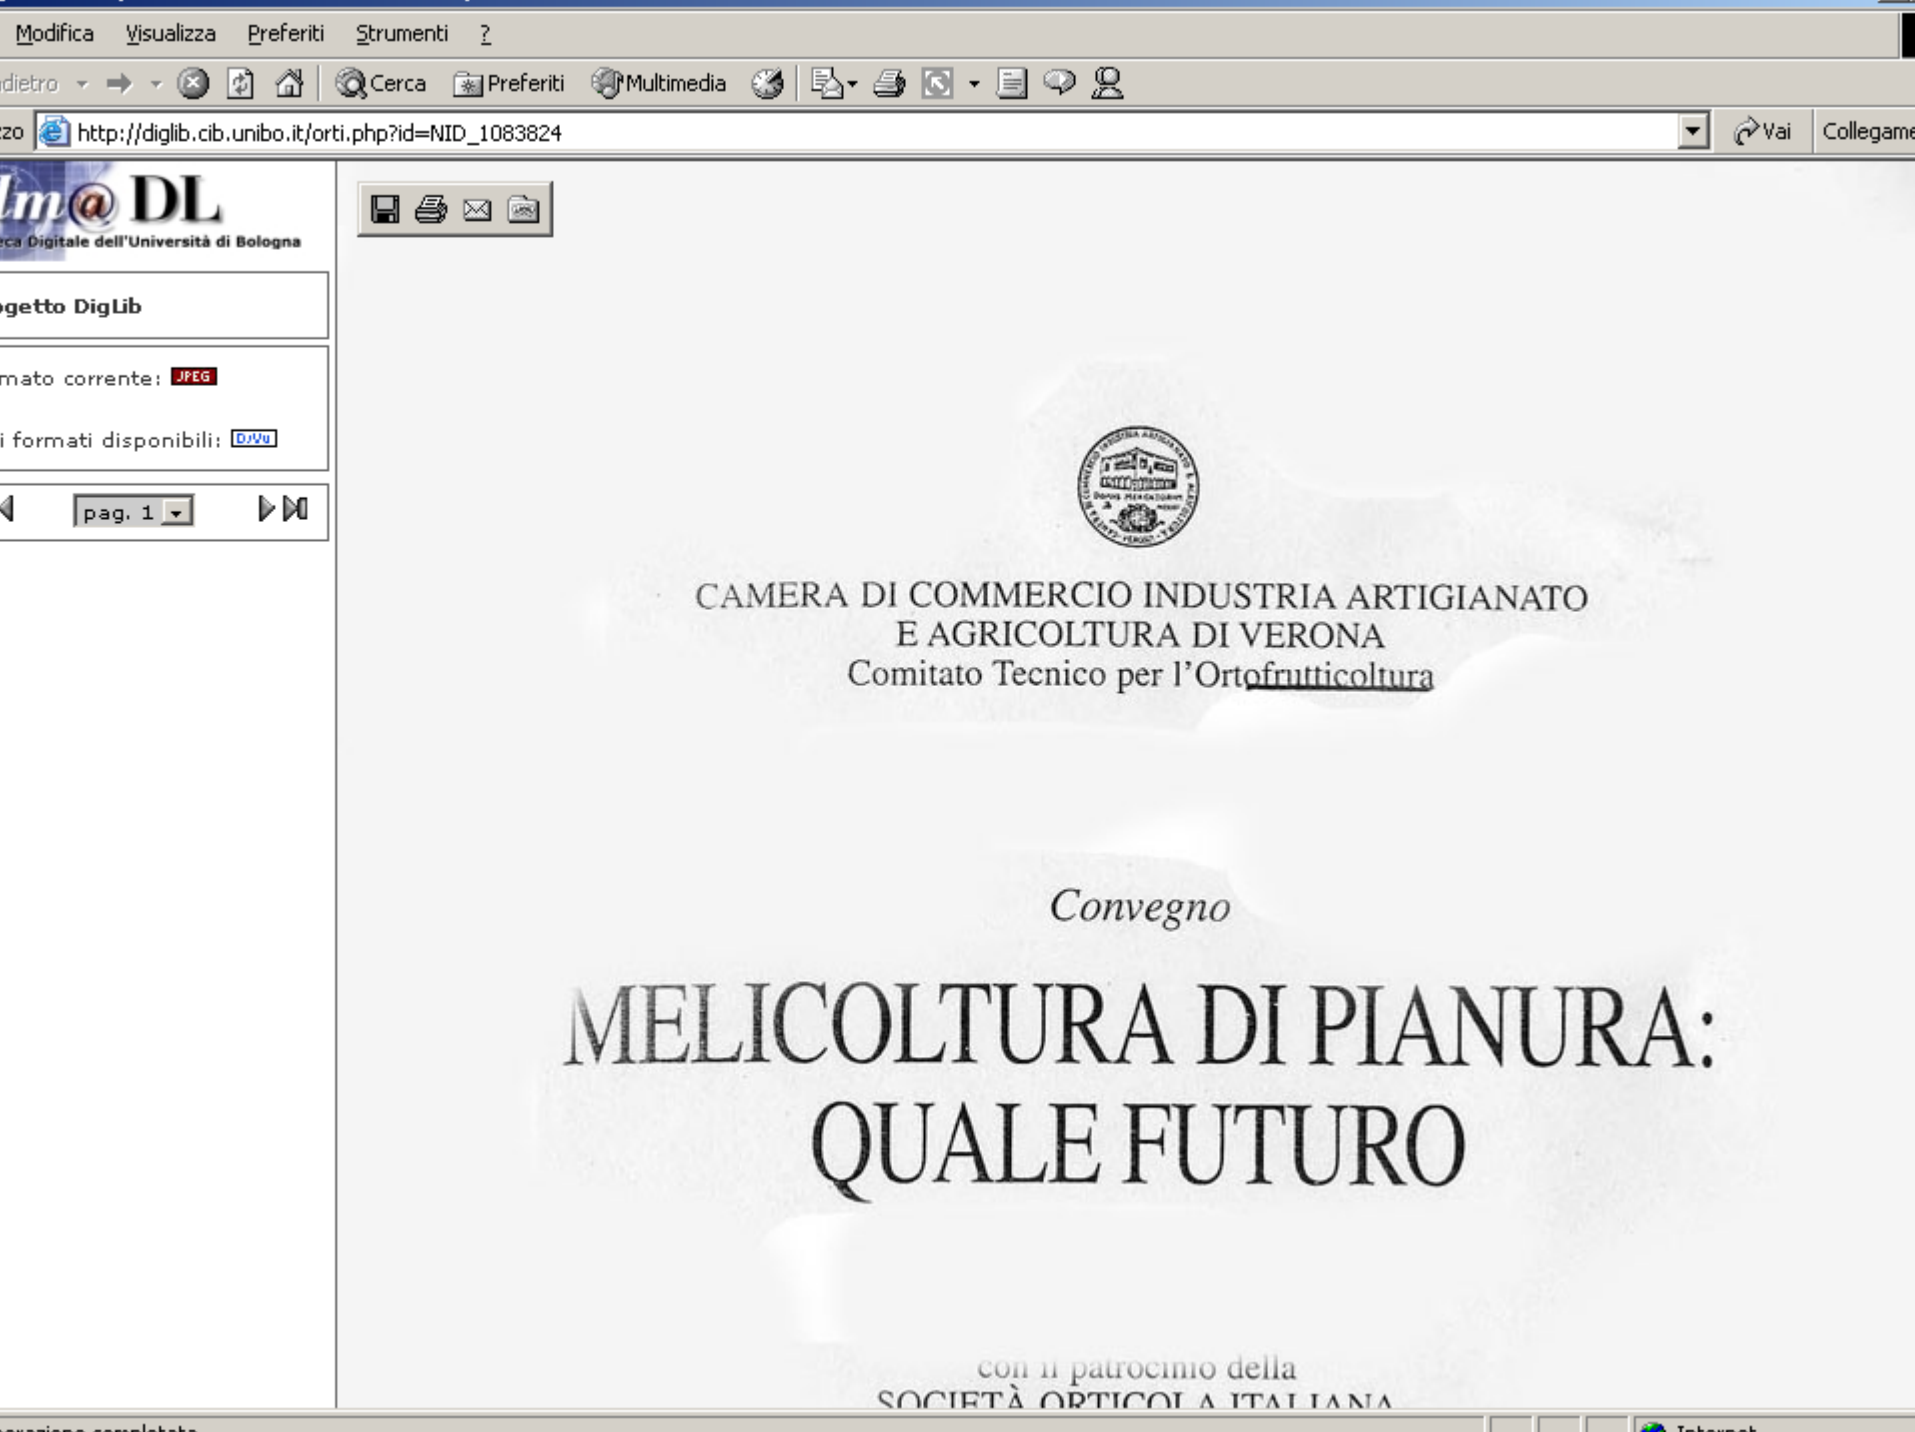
Modifica Visualizza Preferiti Strumenti ?

dietro Cerca Preferiti Multimedia

zo http://diglib.cib.unibo.it/orti.php?id=NID_1083824 Vai Collegame

lm@DL
eca Digitale dell'Università di Bologna

getto DigLib

mato corrente: JPEG

i formati disponibili: DJVU

pag. 1

CAMERA DI COMMERCIO INDUSTRIA ARTIGIANATO
E AGRICOLTURA DI VERONA
Comitato Tecnico per l'Ortofrutticoltura

Convegno

MELICOLTURA DI PIANURA:
QUALE FUTURO

con il patrocinio della
SOCIETÀ ORTICOLA ITALIANA

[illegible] Internet